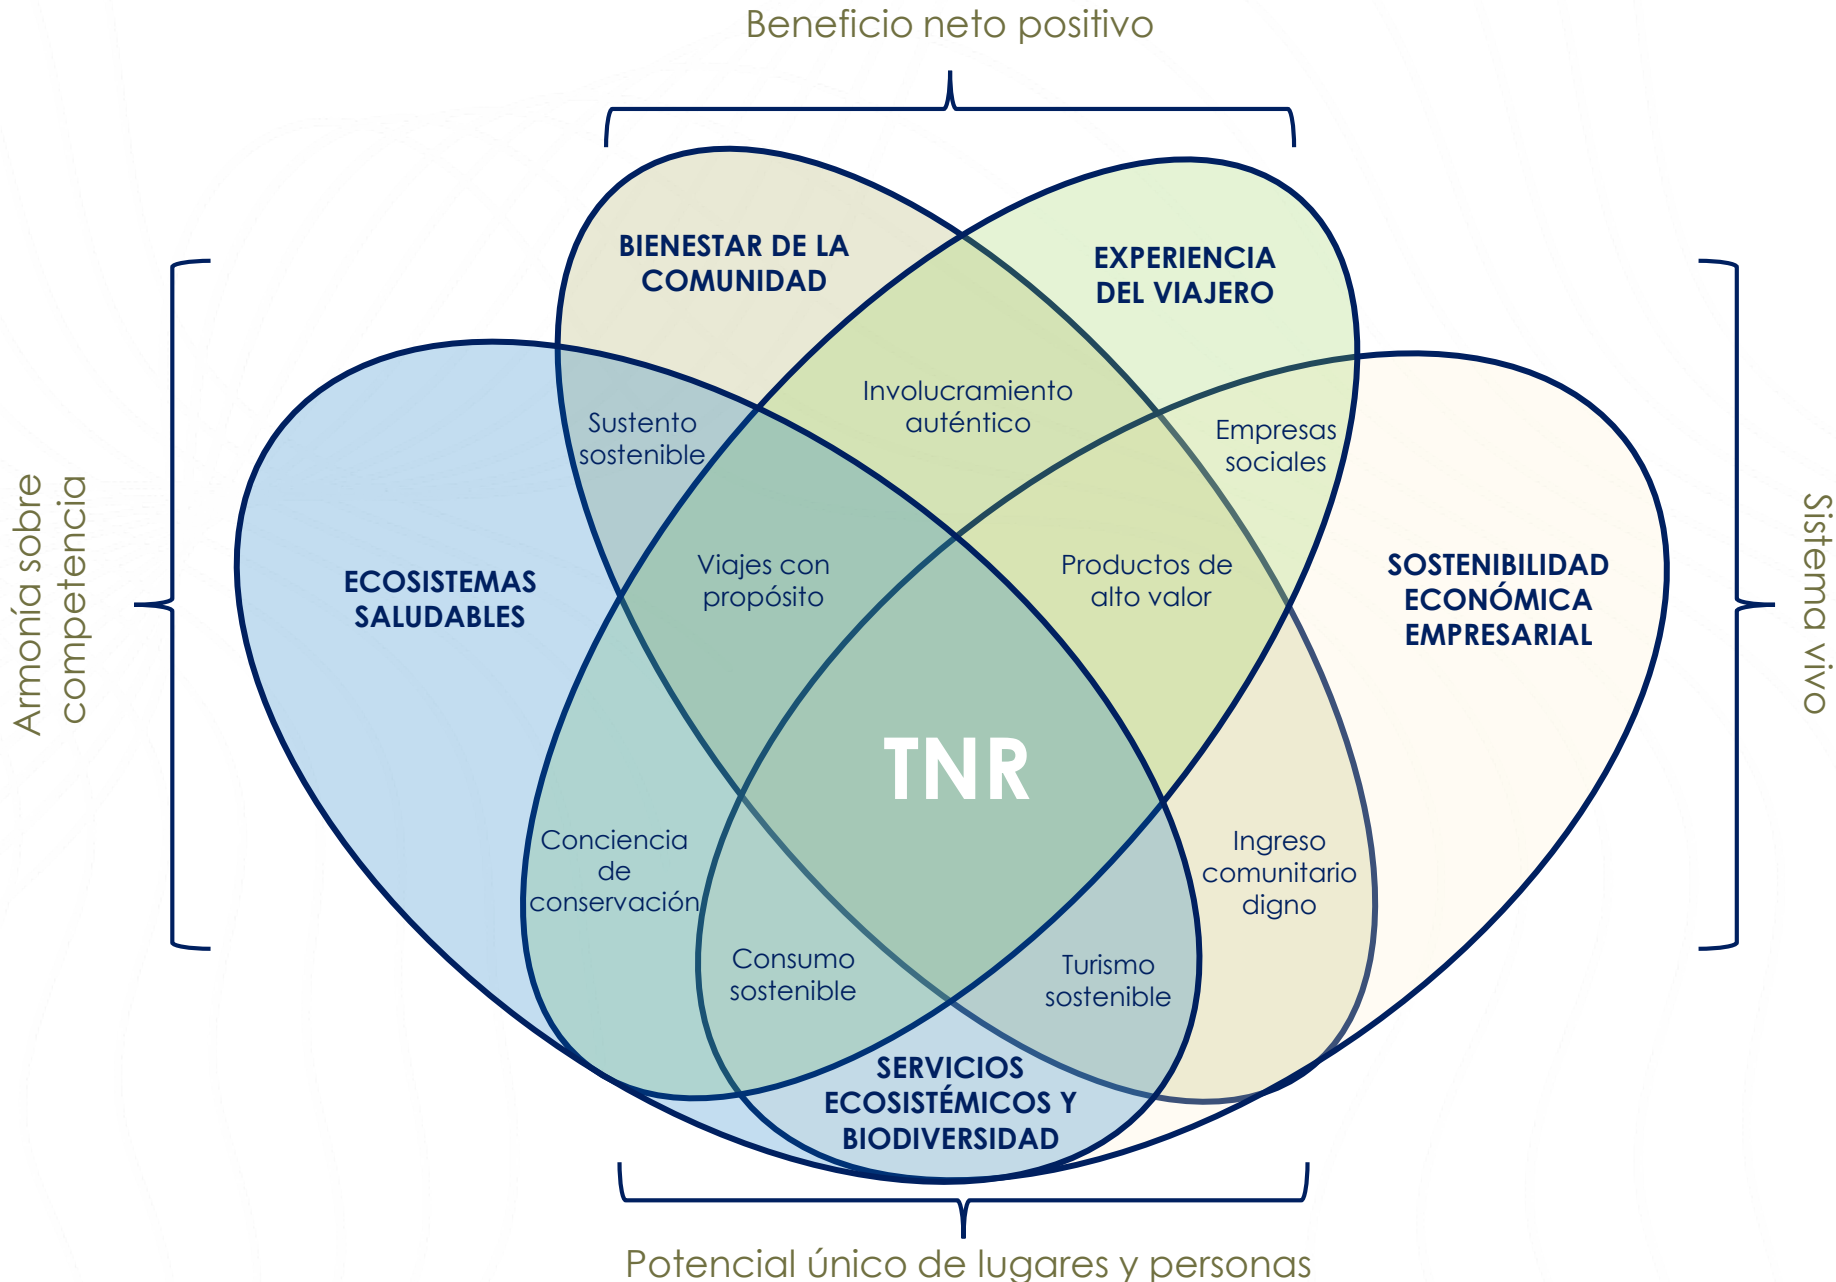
Beneficio neto positivo

Armonía sobre competencia

Sistema vivo

BIENESTAR DE LA COMUNIDAD

EXPERIENCIA DEL VIAJERO

Involucramiento auténtico

Sustento sostenible

Empresas sociales

ECOSISTEMAS SALUDABLES

Viajes con propósito

Productos de alto valor

SOSTENIBILIDAD ECONÓMICA EMPRESARIAL

TNR

Conciencia de conservación

Ingreso comunitario digno

Consumo sostenible

Turismo sostenible

SERVICIOS ECOSISTÉMICOS Y BIODIVERSIDAD

Potencial único de lugares y personas